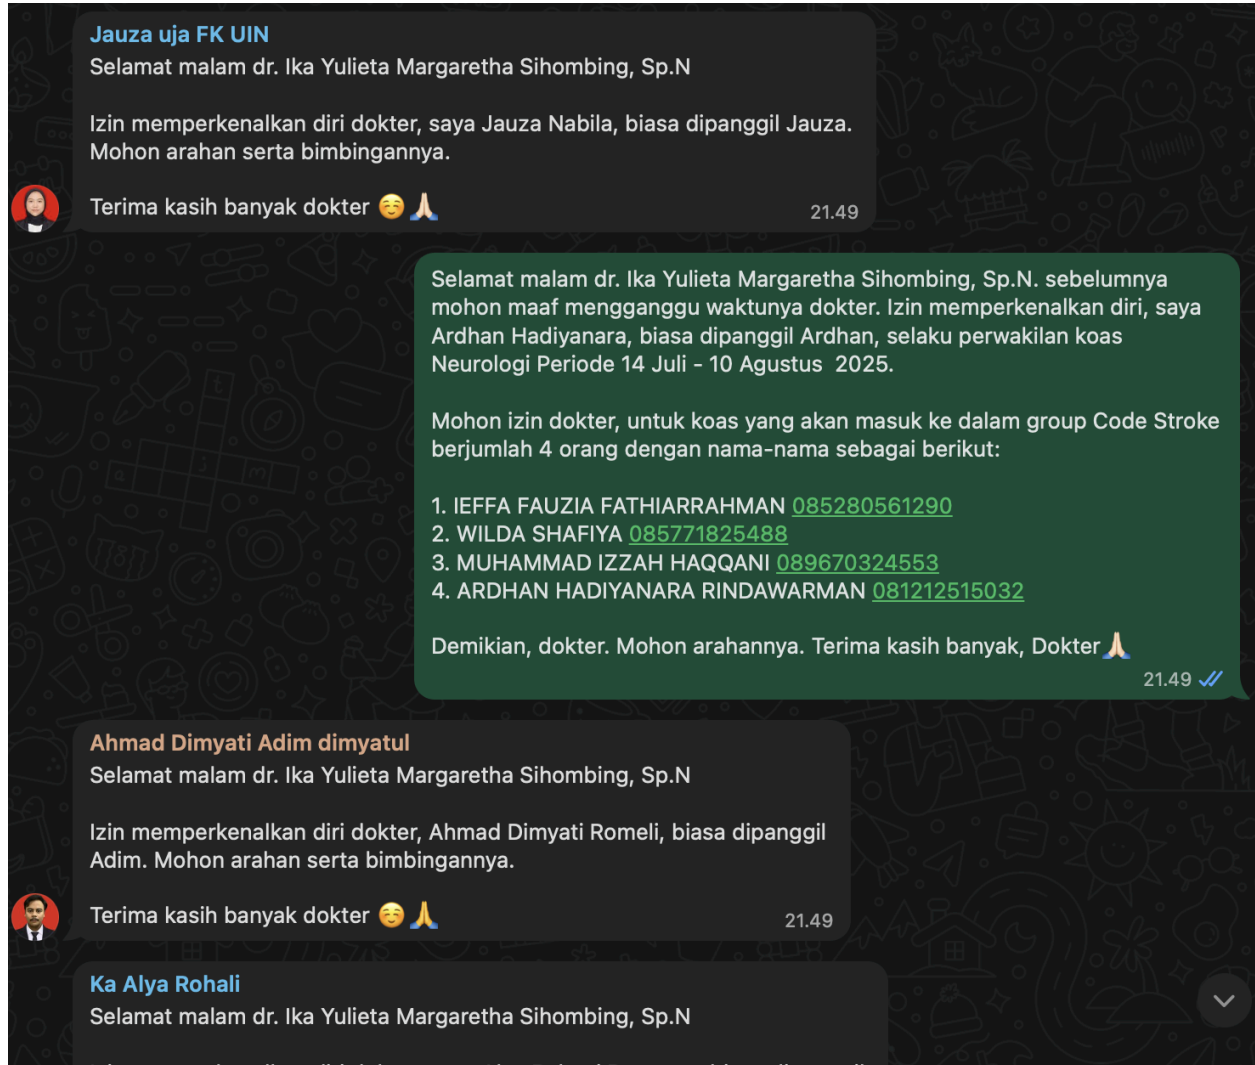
Jauza uja FK UIN
Selamat malam dr. Ika Yulieta Margaretha Sihombing, Sp.N

Izin memperkenalkan diri dokter, saya Jauza Nabila, biasa dipanggil Jauza. Mohon arahan serta bimbingannya.

Terima kasih banyak dokter ☺️🙏
21.49

Selamat malam dr. Ika Yulieta Margaretha Sihombing, Sp.N. sebelumnya mohon maaf mengganggu waktunya dokter. Izin memperkenalkan diri, saya Ardhan Hadiyanara, biasa dipanggil Ardhan, selaku perwakilan koas Neurologi Periode 14 Juli - 10 Agustus 2025.

Mohon izin dokter, untuk koas yang akan masuk ke dalam group Code Stroke berjumlah 4 orang dengan nama-nama sebagai berikut:

1. IEFFA FAUZIA FATHIARRAHMAN 085280561290
2. WILDA SHAFIYA 085771825488
3. MUHAMMAD IZZAH HAQQANI 089670324553
4. ARDHAN HADIYANARA RINDAWARMAN 081212515032

Demikian, dokter. Mohon arahannya. Terima kasih banyak, Dokter🙏
21.49

Ahmad Dimyati Adim dimyatul
Selamat malam dr. Ika Yulieta Margaretha Sihombing, Sp.N

Izin memperkenalkan diri dokter, Ahmad Dimyati Romeli, biasa dipanggil Adim. Mohon arahan serta bimbingannya.

Terima kasih banyak dokter ☺️🙏
21.49

Ka Alya Rohali
Selamat malam dr. Ika Yulieta Margaretha Sihombing, Sp.N

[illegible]